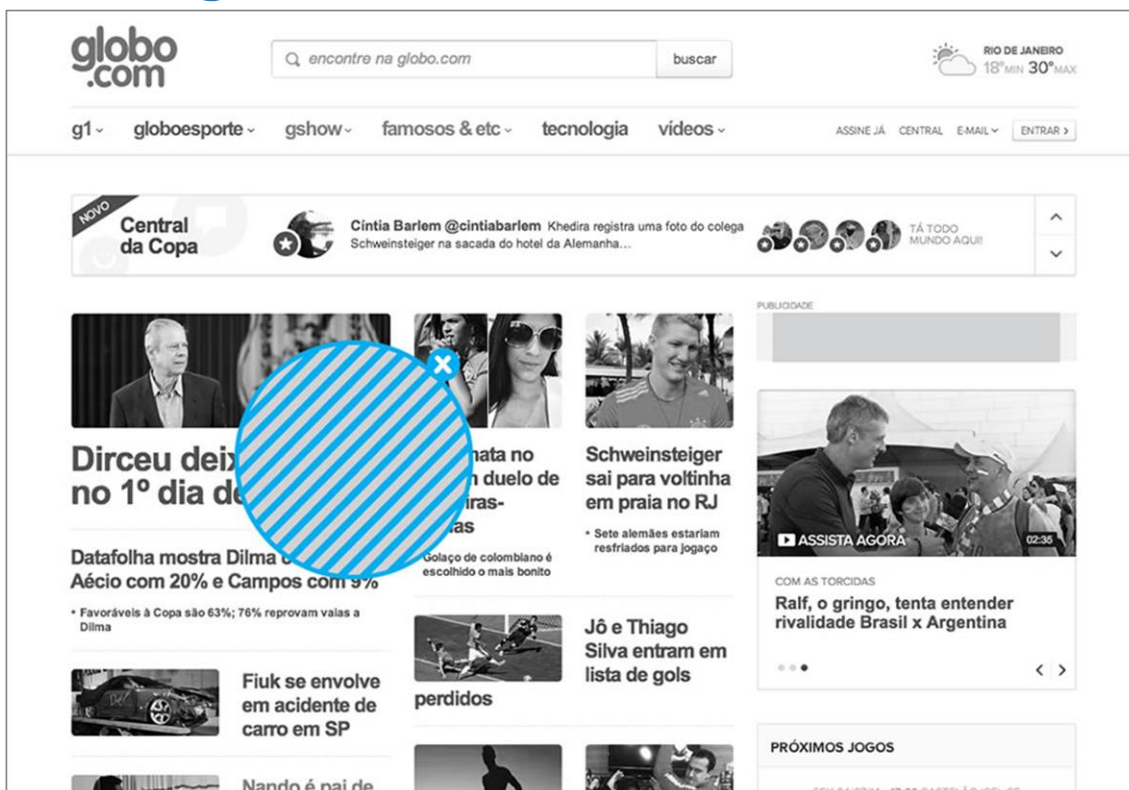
globo
.com

encontre na globo.com

buscar

RIO DE JANEIRO
18° MIN 30° MAX

g1 globoesporte gshow famosos & etc tecnologia vídeos

ASSINE JÁ CENTRAL E-MAIL ENTRAR >

NOVO

Central da Copa

Cíntia Barlem @cintiabarlem Khedira registra uma foto do colega Schweinsteiger na sacada do hotel da Alemanha...

TÁ TODO MUNDO AQUI!

PUBLICIDADE

Dirceu deix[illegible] no 1º dia de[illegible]

Datafolha mostra Dilma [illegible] Aécio com 20% e Campos com 9%

• Favoráveis à Copa são 63%; 76% reprovam vaias a Dilma

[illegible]mata no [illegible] duelo de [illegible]iras-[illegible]as

Golaço de colombiano é escolhido o mais bonito

Schweinsteiger sai para voltinha em praia no RJ

• Sete alemães estariam resfriados para jogaço

ASSISTA AGORA

02:35

COM AS TORCIDAS

Ralf, o gringo, tenta entender rivalidade Brasil x Argentina

Fiuk se envolve em acidente de carro em SP

Jô e Thiago Silva entram em lista de gols perdidos

PRÓXIMOS JOGOS

Nando é pai de